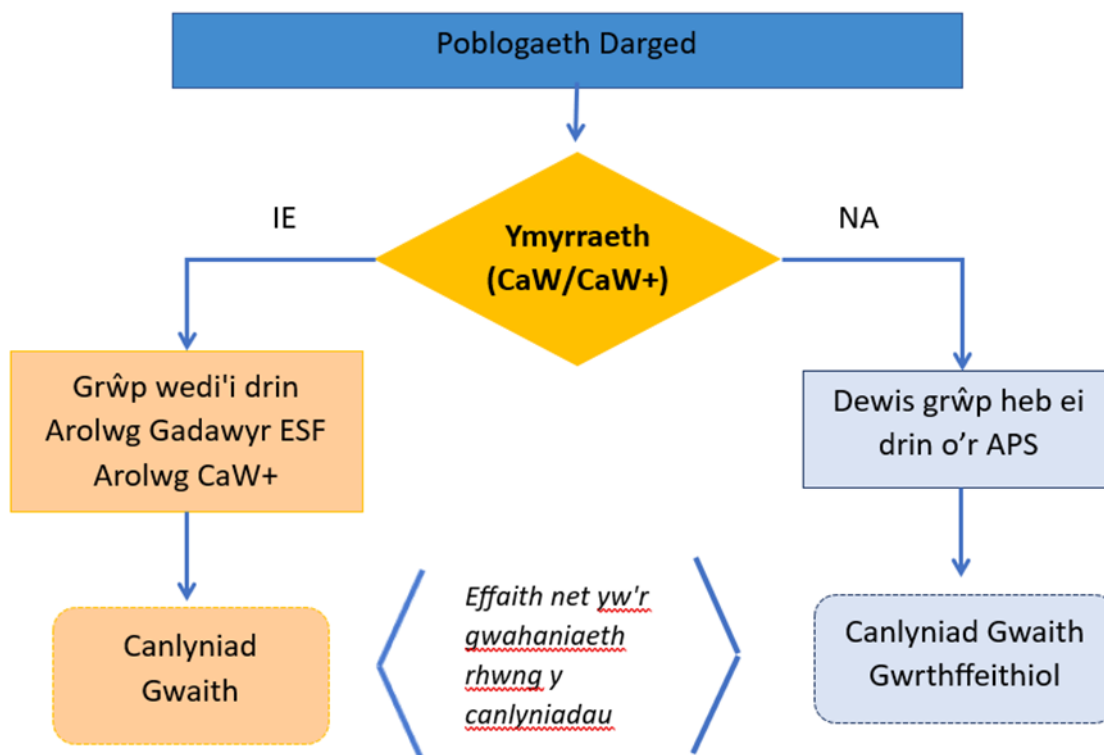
Poblogaeth Darged

IE

Ymyrraeth (CaW/CaW+)

NA

Grŵp wedi'i drin
Arolwg Gadawyr ESF
Arolwg CaW+

Dewis grŵp heb ei drin o'r APS

Canlyniad Gwaith

*Effaith net yw'r gwahaniaeth rhwng y canlyniadau*

Canlyniad Gwaith Gwrthffeithiol